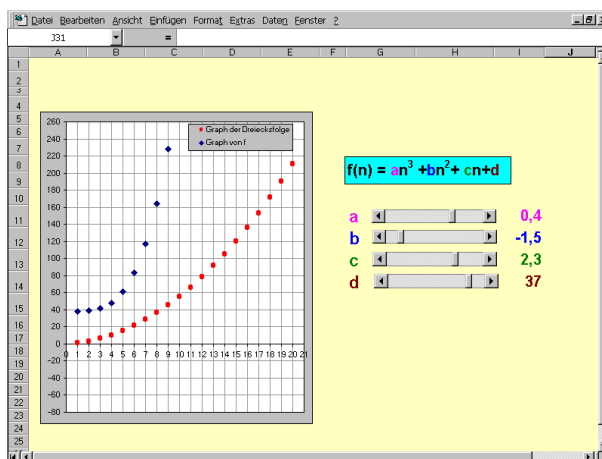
Datei Bearbeiten Ansicht Einfügen Format Extras Daten Fenster ?

J31 =

A B C D E F G H I J

1 2 3 4 5 6 7 8 9 10 11 12 13 14 15 16 17 18 19 20 21 22 23 24 25

Graph der Dreiecksfolge
Graph von f

260 240 220 200 180 160 140 120 100 80 60 40 20 0 -20 -40 -60 -80

0 1 2 3 4 5 6 7 8 9 10 11 12 13 14 15 16 17 18 19 20 21

$f(n) = an^3 + bn^2 + cn + d$

a 0,4
b -1,5
c 2,3
d 37